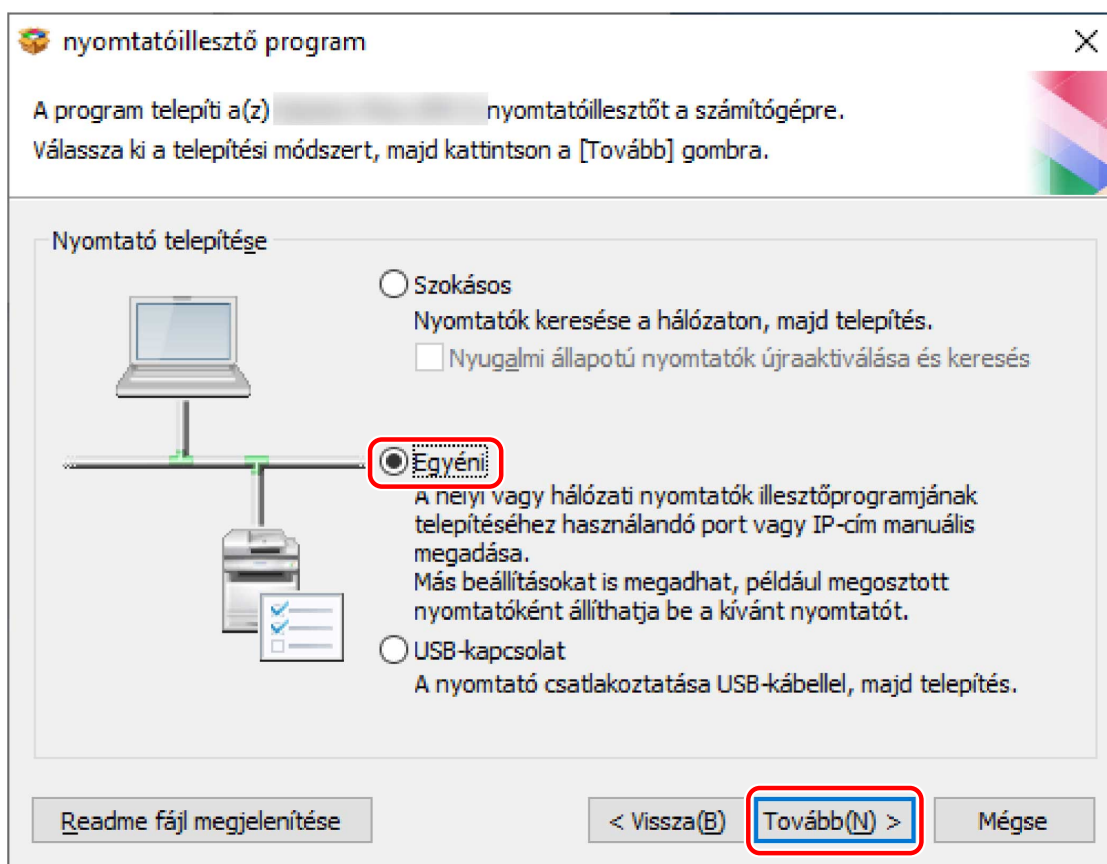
nyomtatóillesztő program

A program telepíti a(z) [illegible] nyomtatóillesztőt a számítógépre.
Válassza ki a telepítési módszert, majd kattintson a [Tovább] gombra.

Nyomtató telepítése

Szokásos
Nyomtatók keresése a hálózaton, majd telepítés.
Nyugalmi állapotú nyomtatók újraaktiválása és keresés

Egyéni
A helyi vagy hálózati nyomtatók illesztőprogramjának telepítéséhez használandó port vagy IP-cím manuális megadása.
Más beállításokat is megadhat, például megosztott nyomtatóként állíthatja be a kívánt nyomtatót.

USB-kapcsolat
A nyomtató csatlakoztatása USB-kábellel, majd telepítés.

Readme fájl megjelenítése
< Vissza(B)
Tovább(N) >
Mégse